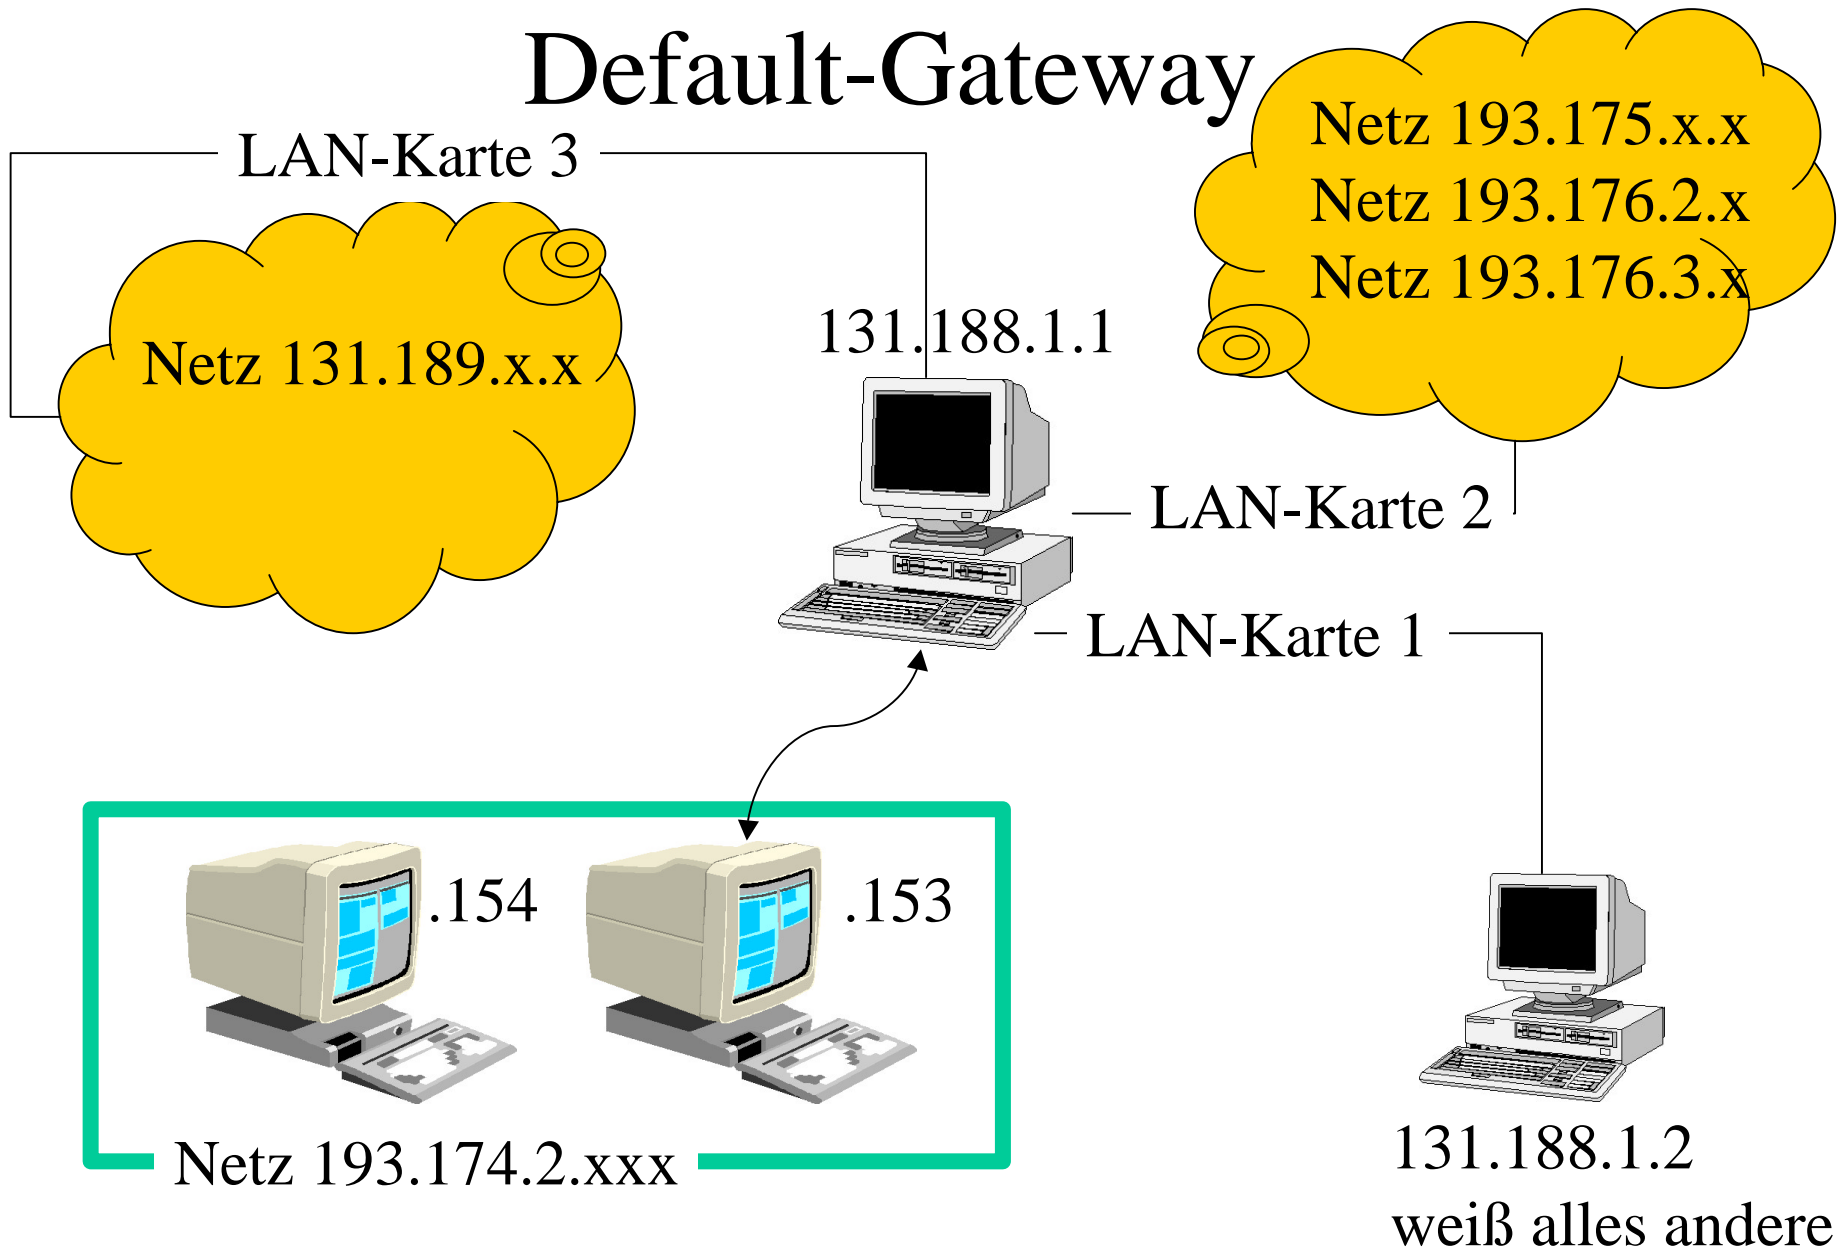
Default-Gateway

LAN-Karte 3

Netz 131.189.x.x

Netz 193.175.x.x
Netz 193.176.2.x
Netz 193.176.3.x

131.188.1.1

LAN-Karte 2

LAN-Karte 1

.154

.153

Netz 193.174.2.xxx

131.188.1.2
weiß alles andere